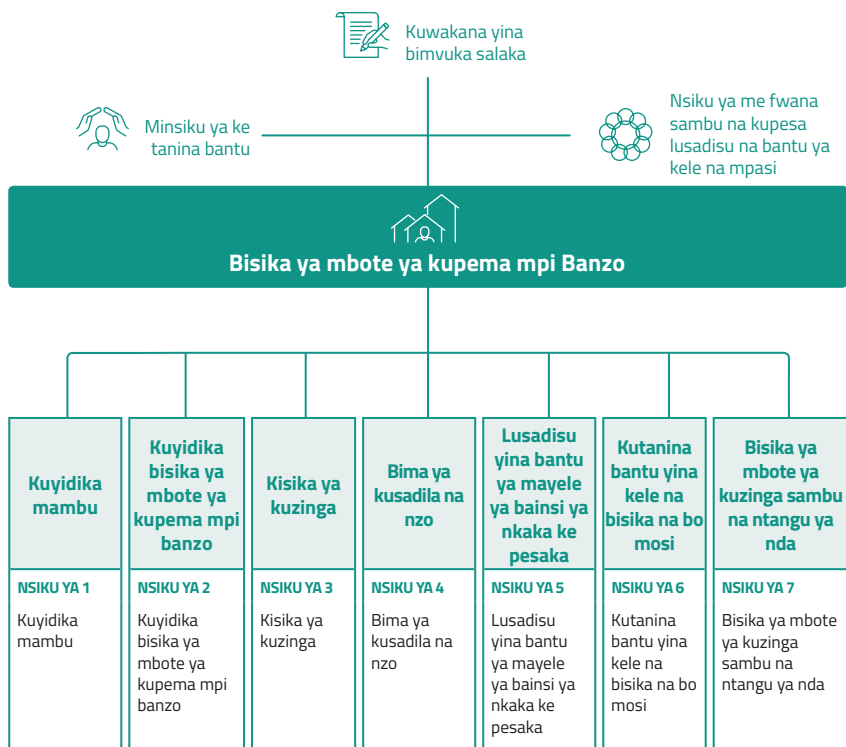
Kuwakana yina bimvuka salaka

Minsiku ya ke tanina bantu

Nsiku ya me fwana sambu na kupesa lusadisu na bantu ya kele na mpasi

Bisika ya mbote ya kupema mpi Banzo

Kuyidika mambu

NSIKU YA 1

Kuyidika mambu

Kuyidika bisika ya mbote ya kupema mpi banzo

NSIKU YA 2

Kuyidika bisika ya mbote ya kupema mpi banzo

Kisika ya kuzinga

NSIKU YA 3

Kisika ya kuzinga

Bima ya kusadila na nzo

NSIKU YA 4

Bima ya kusadila na nzo

Lusadisu yina bantu ya mayele ya bainsi ya nkaka ke pesaka

NSIKU YA 5

Lusadisu yina bantu ya mayele ya bainsi ya nkaka ke pesaka

Kutanina bantu yina kele na bisika na bo mosi

NSIKU YA 6

Kutanina bantu yina kele na bisika na bo mosi

Bisika ya mbote ya kuzinga sambu na ntangu ya nda

NSIKU YA 7

Bisika ya mbote ya kuzinga sambu na ntangu ya nda